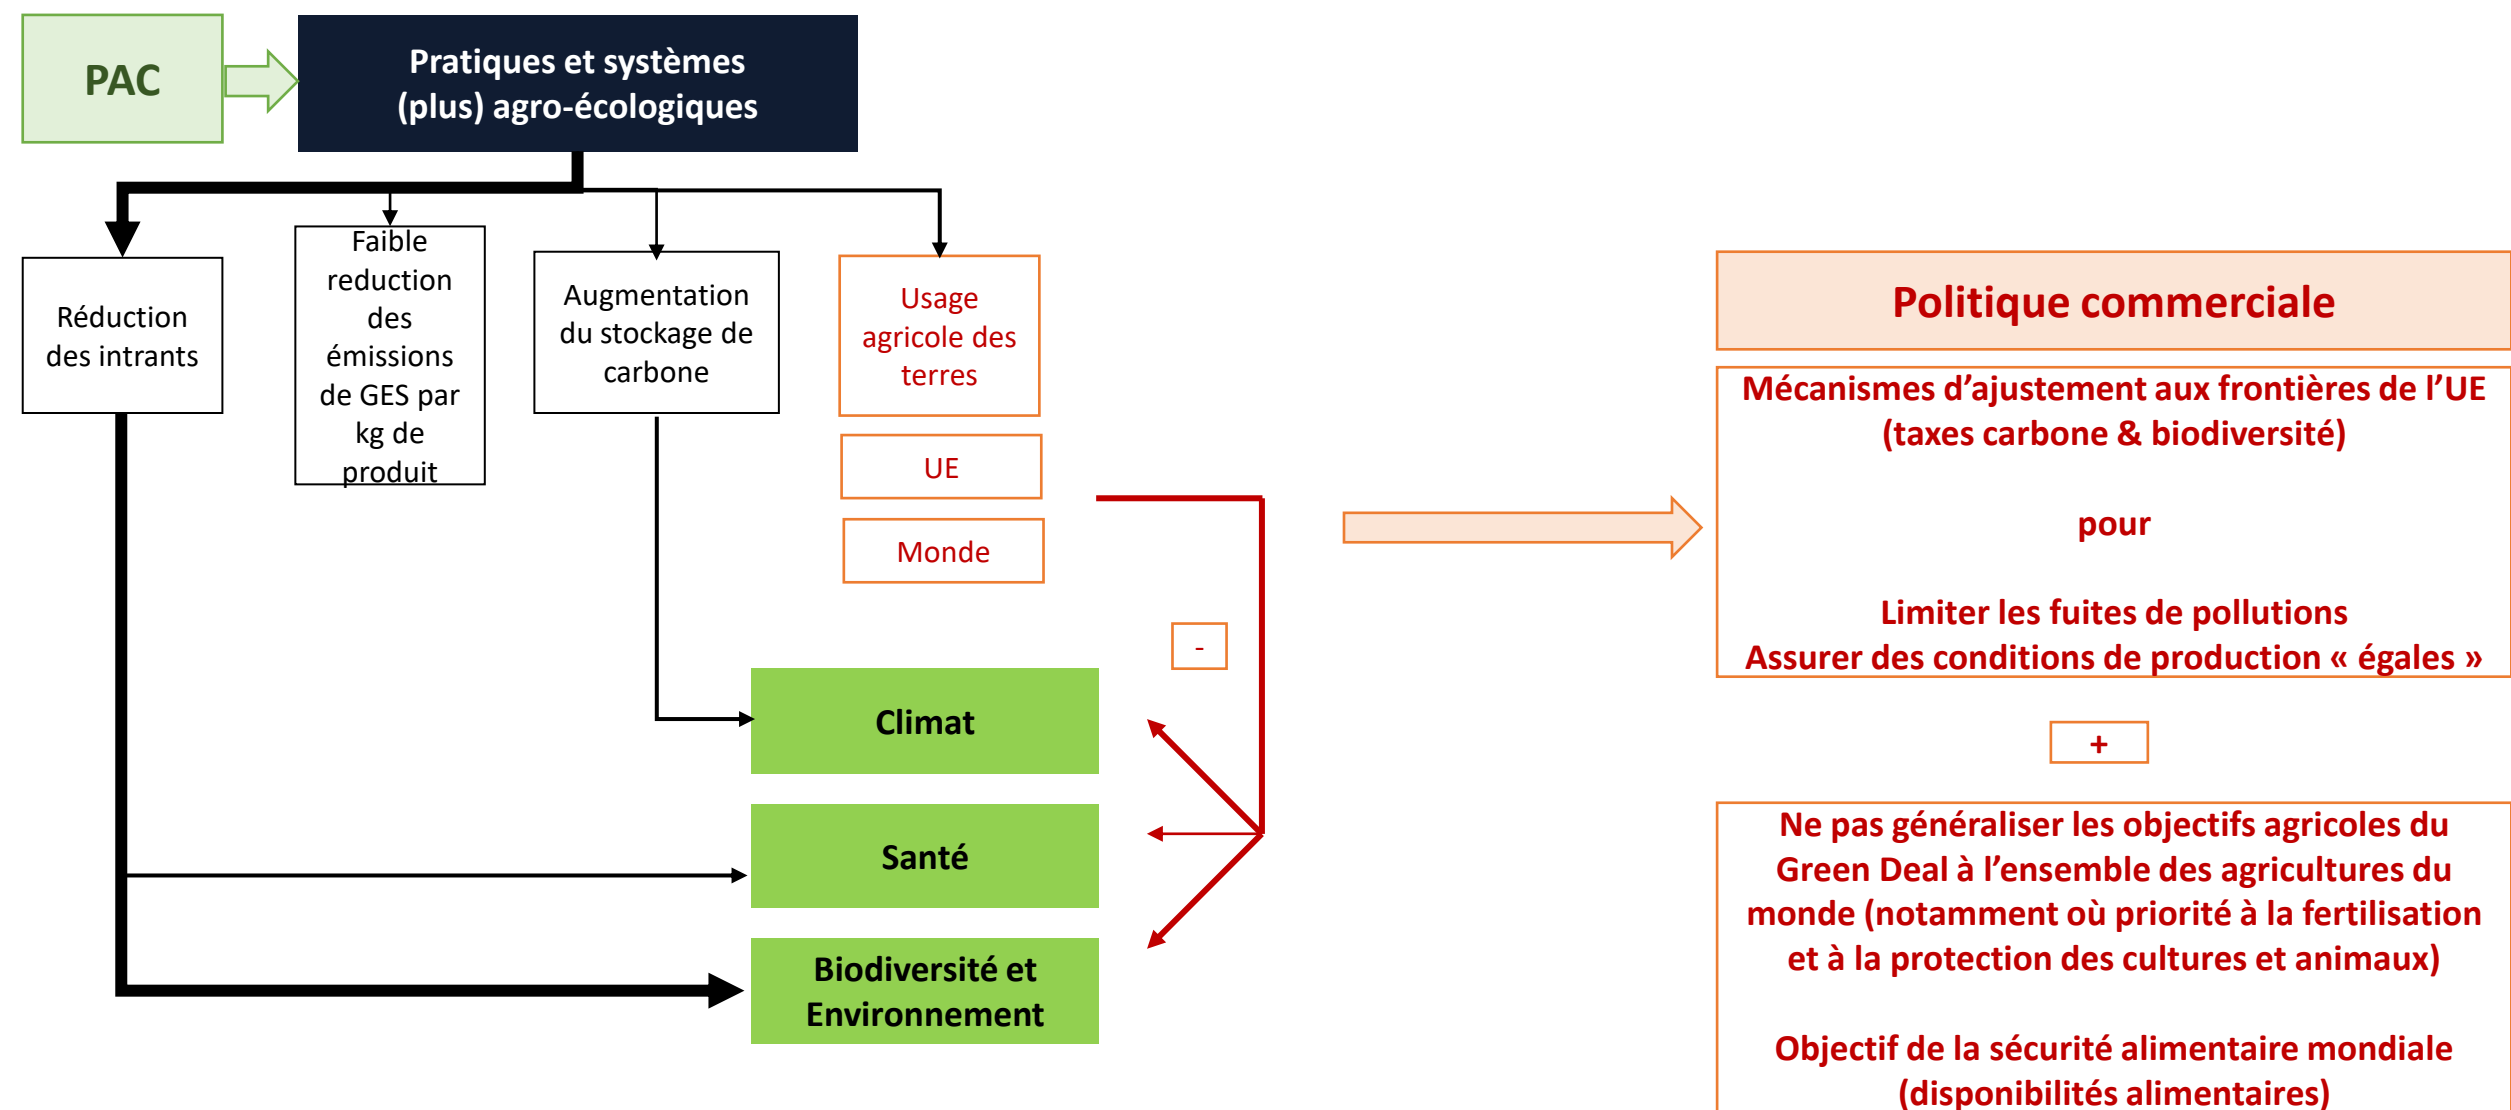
PAC

Pratiques et systèmes (plus) agro-écologiques

Réduction des intrants

Faible reduction des émissions de GES par kg de produit

Augmentation du stockage de carbone

Usage agricole des terres

UE

Monde

-

Climat

Santé

Biodiversité et Environnement

Politique commerciale

Mécanismes d'ajustement aux frontières de l'UE (taxes carbone & biodiversité)

pour

Limiter les fuites de pollutions
Assurer des conditions de production « égales »

+

Ne pas généraliser les objectifs agricoles du Green Deal à l'ensemble des agricultures du monde (notamment où priorité à la fertilisation et à la protection des cultures et animaux)

Objectif de la sécurité alimentaire mondiale (disponibilités alimentaires)